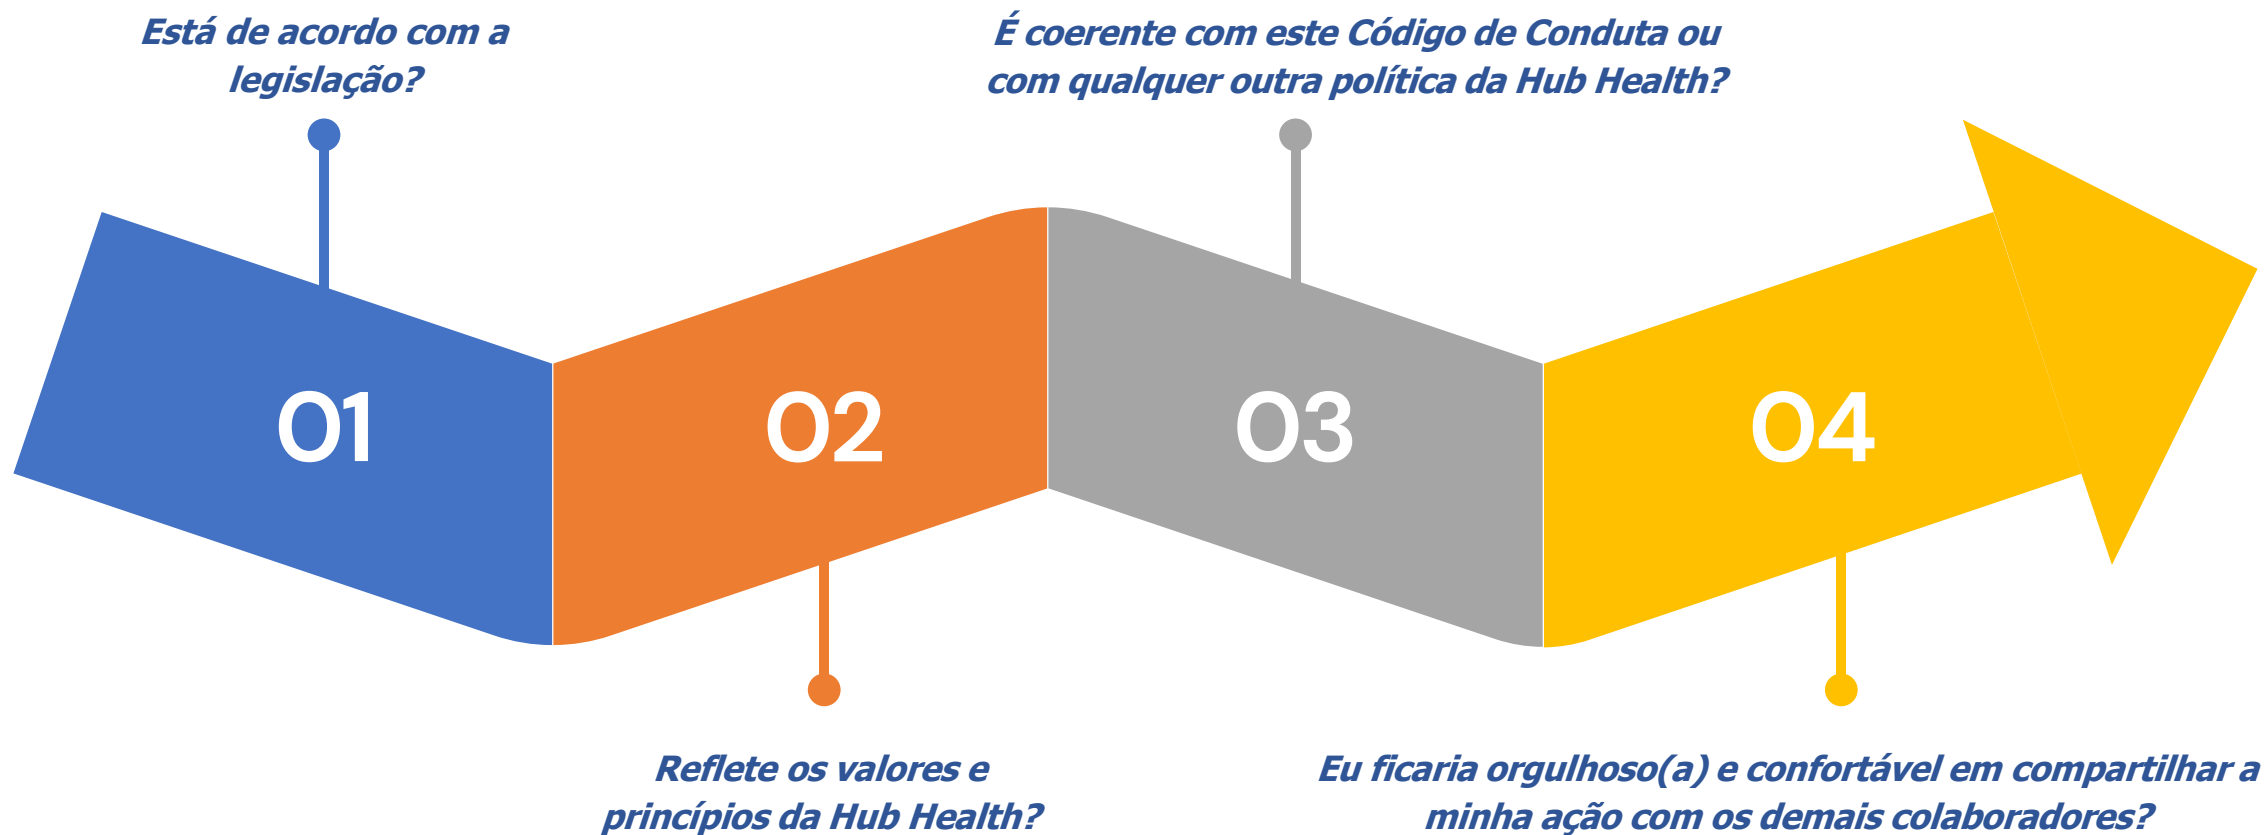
Está de acordo com a legislação?

É coerente com este Código de Conduta ou com qualquer outra política da Hub Health?

01

02

03

04

Reflete os valores e princípios da Hub Health?

Eu ficaria orgulhoso(a) e confortável em compartilhar a minha ação com os demais colaboradores?